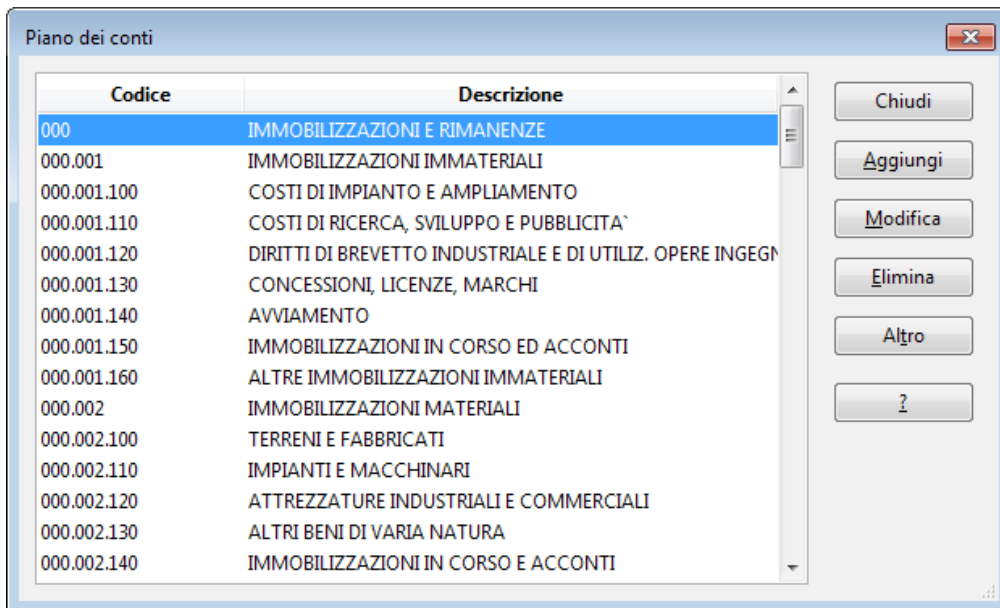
Piano dei conti

| Codice | Descrizione |
|---|---|
| 000 | IMMOBILIZZAZIONI E RIMANENZE |
| 000.001 | IMMOBILIZZAZIONI IMMATERIALI |
| 000.001.100 | COSTI DI IMPIANTO E AMPLIAMENTO |
| 000.001.110 | COSTI DI RICERCA, SVILUPPO E PUBBLICITA` |
| 000.001.120 | DIRITTI DI BREVETTO INDUSTRIALE E DI UTILIZ. OPERE INGEGN |
| 000.001.130 | CONCESSIONI, LICENZE, MARCHI |
| 000.001.140 | AVVIAMENTO |
| 000.001.150 | IMMOBILIZZAZIONI IN CORSO ED ACCONTI |
| 000.001.160 | ALTRE IMMOBILIZZAZIONI IMMATERIALI |
| 000.002 | IMMOBILIZZAZIONI MATERIALI |
| 000.002.100 | TERRENI E FABBRICATI |
| 000.002.110 | IMPIANTI E MACCHINARI |
| 000.002.120 | ATTREZZATURE INDUSTRIALI E COMMERCIALI |
| 000.002.130 | ALTRI BENI DI VARIA NATURA |
| 000.002.140 | IMMOBILIZZAZIONI IN CORSO E ACCONTI |

Chiudi
Aggiungi
Modifica
Elimina
Altro
?